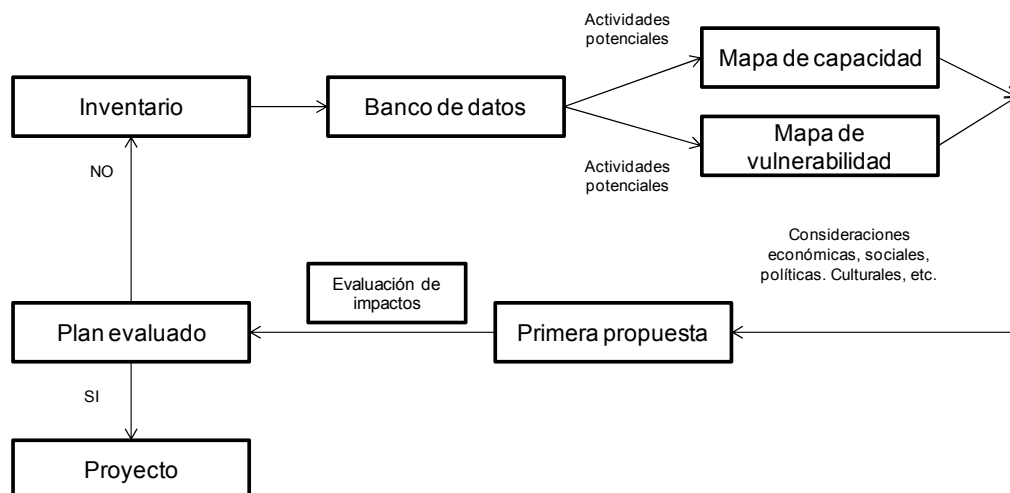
Actividades potenciales

Mapa de capacidad

Inventario

Banco de datos

Mapa de vulnerabilidad

NO

Actividades potenciales

Consideraciones económicas, sociales, políticas. Culturales, etc.

Evaluación de impactos

Plan evaluado

Primera propuesta

SI

Proyecto